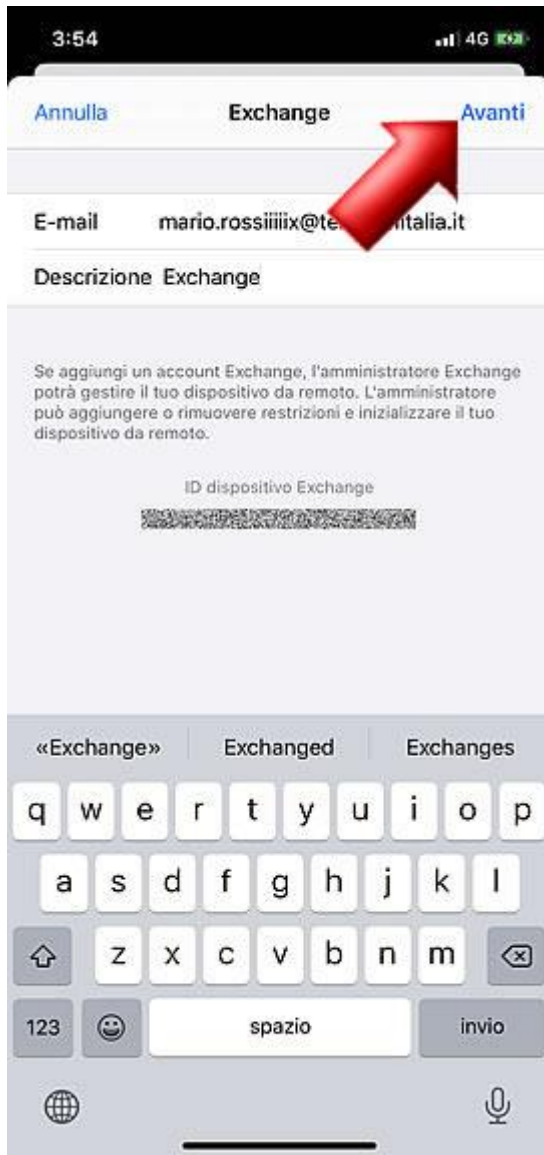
3:54

4G

Annulla

Exchange

Avanti

E-mail mario.rossiiiiix@te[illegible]italia.it

Descrizione Exchange

Se aggiungi un account Exchange, l'amministratore Exchange potrà gestire il tuo dispositivo da remoto. L'amministratore può aggiungere o rimuovere restrizioni e inizializzare il tuo dispositivo da remoto.

ID dispositivo Exchange

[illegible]

«Exchange» Exchanged Exchanges

q w e r t y u i o p

a s d f g h j k l

z x c v b n m

123 spazio invio